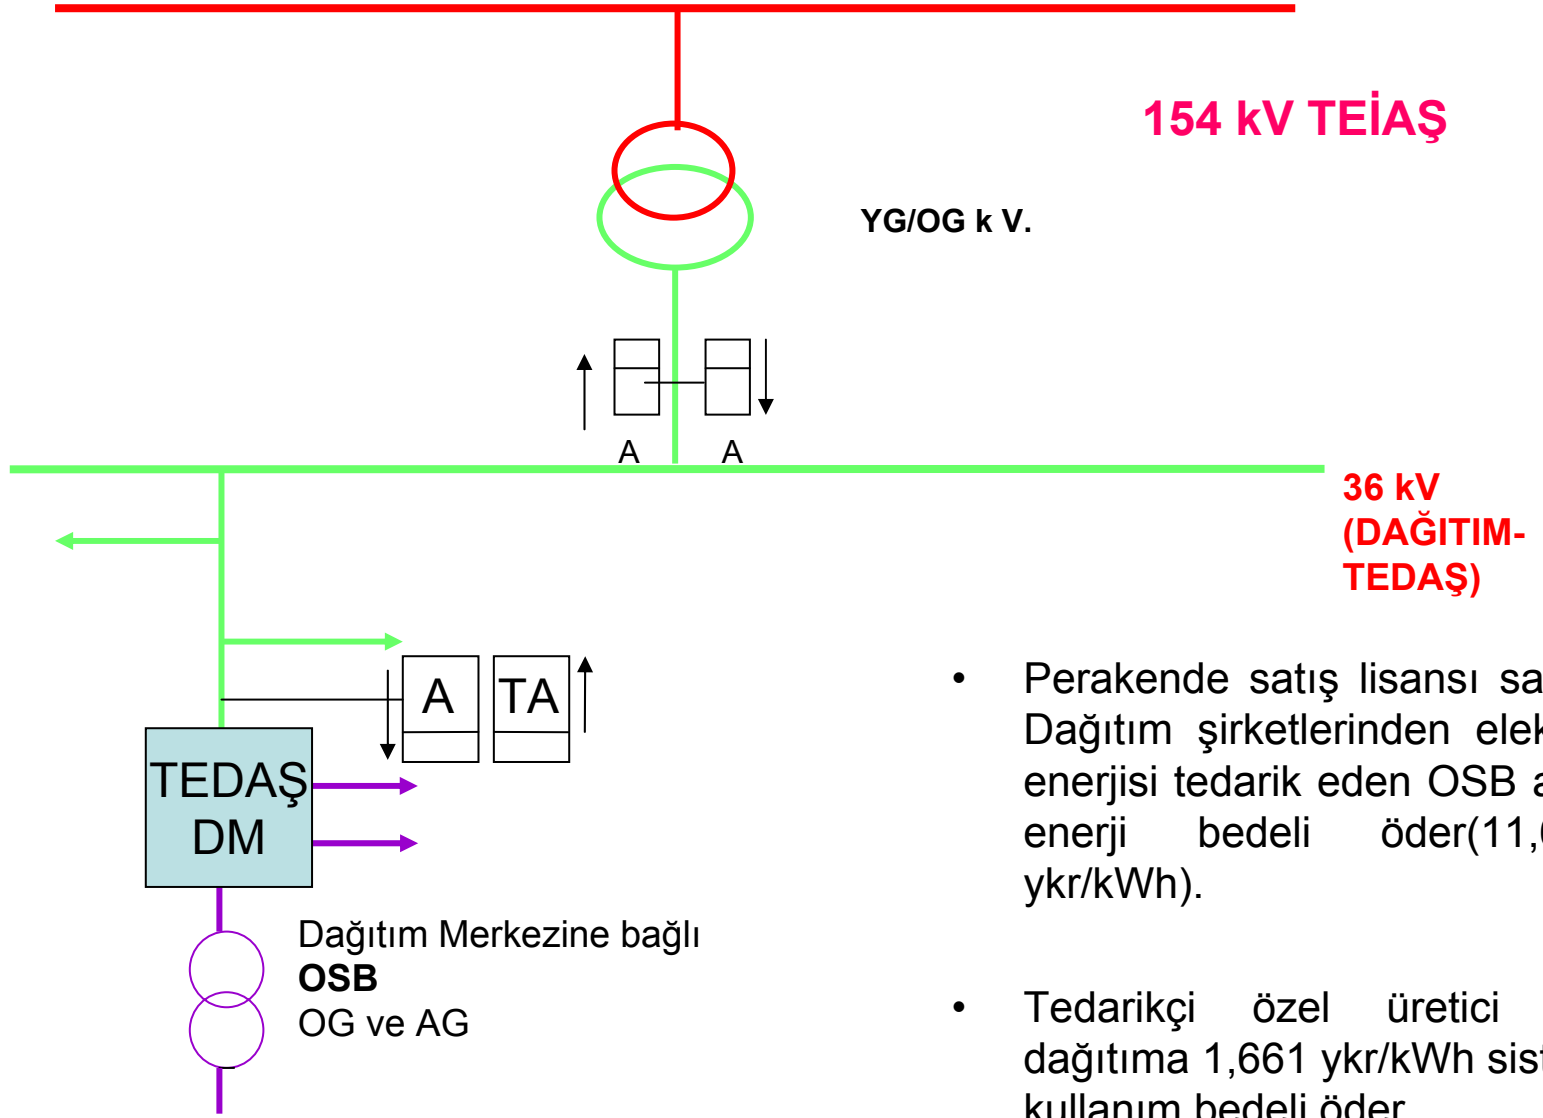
154 kV TEİAŞ

YG/OG k V.

A A

36 kV (DAĞITIM- TEDAŞ)

A TA

TEDAŞ DM

Dağıtım Merkezine bağlı
**OSB**
OG ve AG

• Perakende satış lisansı sa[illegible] Dağıtım şirketlerinden elek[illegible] enerjisi tedarik eden OSB a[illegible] enerji bedeli öder(11,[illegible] ykr/kWh).

• Tedarikçi özel üretici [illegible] dağıtıma 1,661 ykr/kWh sist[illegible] kullanım bedeli öder.